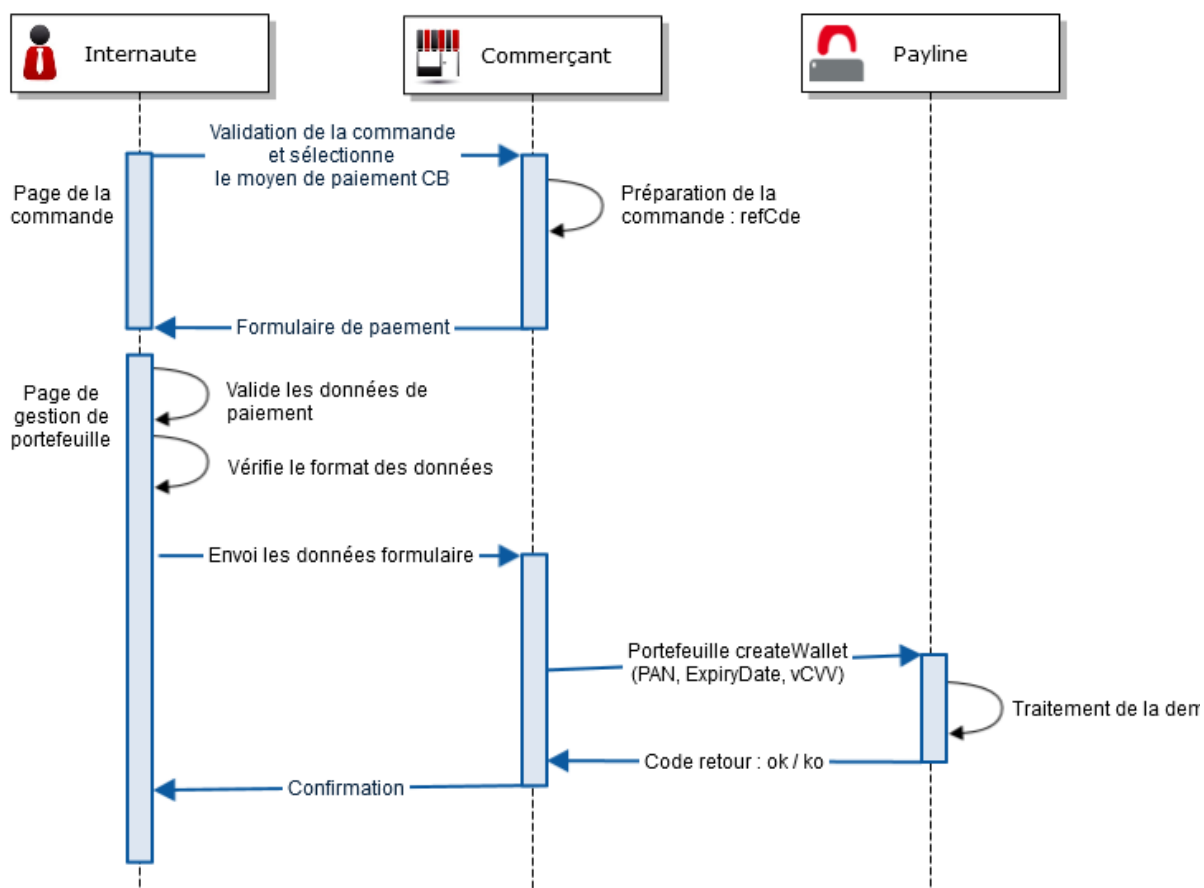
Internaute

Commerçant

Payline

Validation de la commande et sélectionne le moyen de paiement CB

Page de la commande

Préparation de la commande : refCde

Formulaire de paement

Page de gestion de portefeuille

Valide les données de paiement

Vérifie le format des données

Envoi les données formulaire

Portefeuille createWallet (PAN, ExpiryDate, vCVV)

Traitement de la dem

Code retour : ok / ko

Confirmation